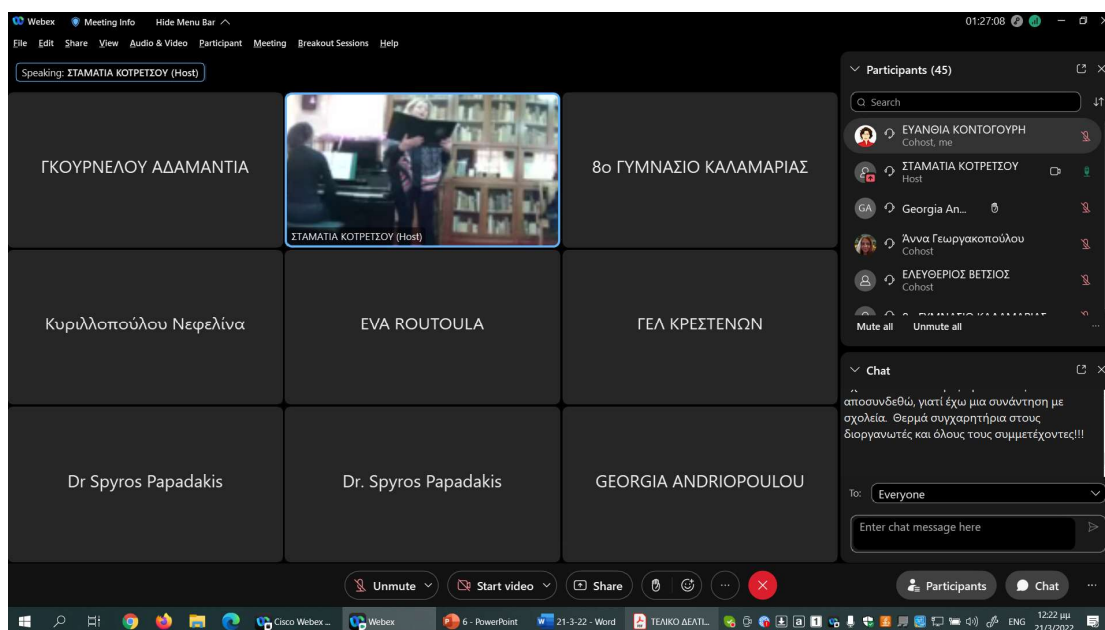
Webex Meeting Info Hide Menu Bar

01:27:08

File Edit Share View Audio & Video Participant Meeting Breakout Sessions Help

Speaking: ΣΤΑΜΑΤΙΑ ΚΟΤΡΕΤΣΟΥ (Host)

ΓΚΟΥΡΝΕΛΟΥ ΑΔΑΜΑΝΤΙΑ

ΣΤΑΜΑΤΙΑ ΚΟΤΡΕΤΣΟΥ (Host)

8ο ΓΥΜΝΑΣΙΟ ΚΑΛΑΜΑΡΙΑΣ

Κυριλλοπούλου Νεφελίνα

EVA ROUTOULA

ΓΕΛ ΚΡΕΣΤΕΝΩΝ

Dr Spyros Papadakis

Dr. Spyros Papadakis

GEORGIA ANDRIOPOULOU

Participants (45)

Search

ΕΥΑΝΘΙΑ ΚΟΝΤΟΓΟΥΡΗ
Cohost, me

ΣΤΑΜΑΤΙΑ ΚΟΤΡΕΤΣΟΥ
Host

GA Georgia An...

Άννα Γεωργακοπούλου
Cohost

ΕΛΕΥΘΕΡΙΟΣ ΒΕΤΣΙΟΣ
Cohost

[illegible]

Mute all Unmute all

Chat

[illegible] αποσυνδεθώ, γιατί έχω μια συνάντηση με σχολεία. Θερμά συγχαρητήρια στους διοργανωτές και όλους τους συμμετέχοντες!!!

To: Everyone

Enter chat message here

Unmute Start video Share

Participants Chat

Cisco Webex ... Webex 6 - PowerPoint 21-3-22 - Word ΤΕΛΙΚΟ ΔΕΛΤΙ... ENG 12:22 μμ 21/3/2022